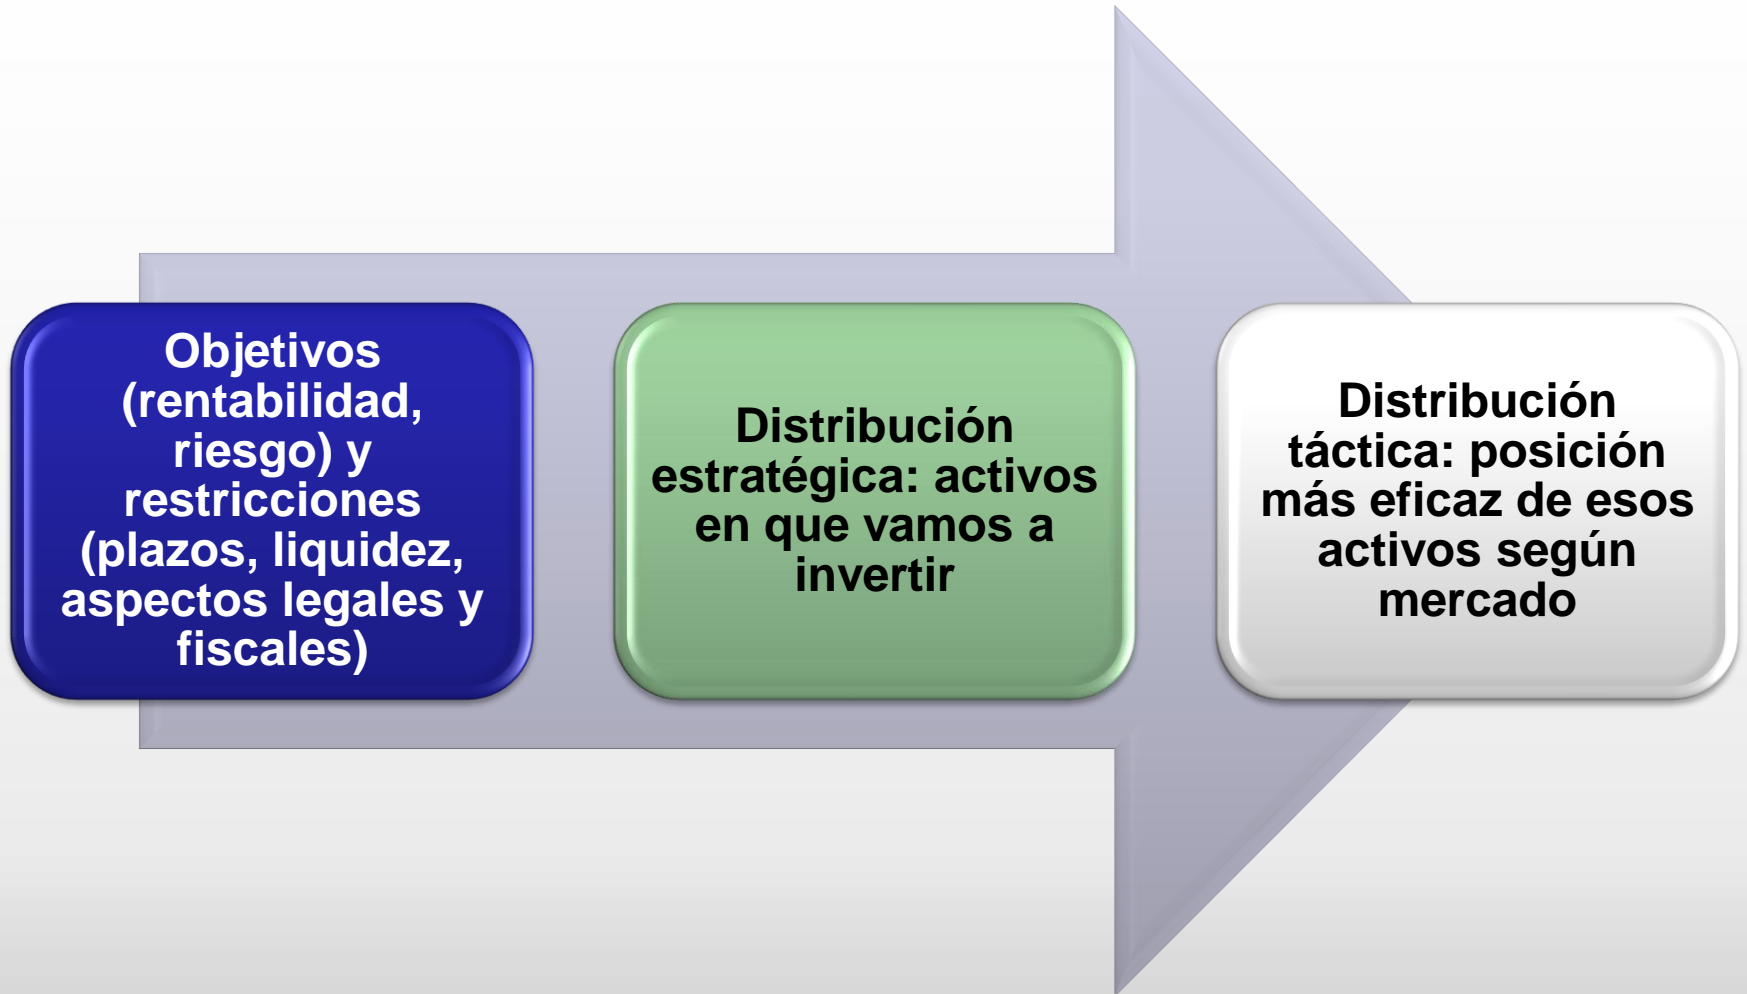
Objetivos (rentabilidad, riesgo) y restricciones (plazos, liquidez, aspectos legales y fiscales)

Distribución estratégica: activos en que vamos a invertir

Distribución táctica: posición más eficaz de esos activos según mercado